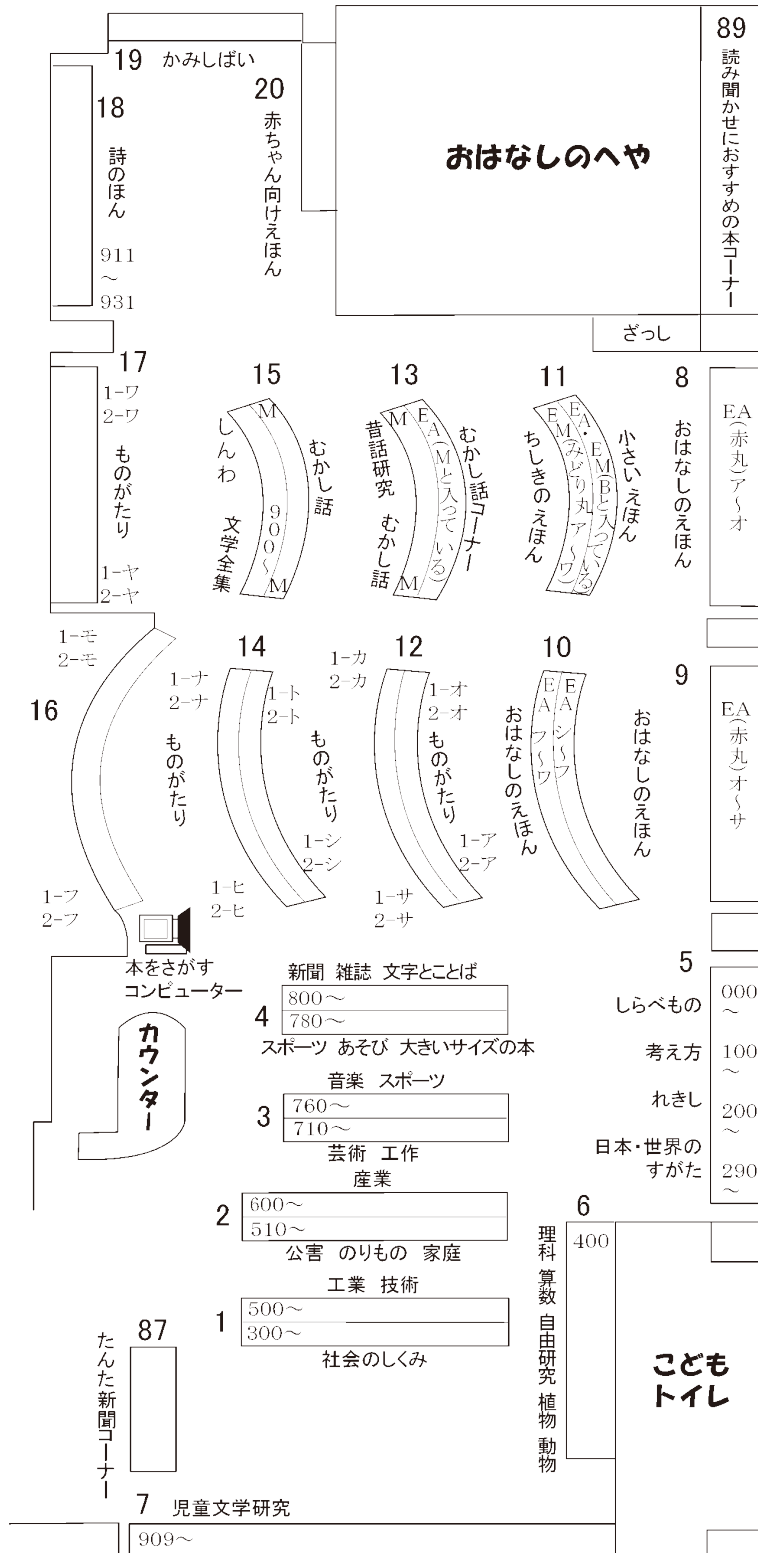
19 かみしばい

20 赤ちゃん向けえほん

18 詩のほん 911〜931

おはなしのへや

89 読み聞かせにおすすめの本コーナー

ざっし

17 1-ワ 2-ワ ものがたり 1-ヤ 2-ヤ

15 M しんわ むかし話 900〜M 文学全集

13 M 昔話研究 むかし話 M EA（Mと入っている） むかし話コーナー

11 EM（みどり丸ア〜ワ） ちしきのえほん EA・EM（Bと入っている） 小さいえほん

8 おはなしのえほん EA（赤丸）ア〜オ

1-モ 2-モ

16 1-フ 2-フ

14 1-ナ 2-ナ ものがたり 1-ト 2-ト ものがたり 1-シ 2-シ 1-ヒ 2-ヒ

1-カ 2-カ

12 1-オ 2-オ ものがたり 1-ア 2-ア 1-サ 2-サ

10 EA フ〜ワ おはなしのえほん EA シ〜フ おはなしのえほん

9 EA（赤丸）オ〜サ

本をさがすコンピューター

カウンター

4 新聞 雑誌 文字とことば 800〜 780〜 スポーツ あそび 大きいサイズの本

3 音楽 スポーツ 760〜 710〜 芸術 工作

2 産業 600〜 510〜 公害 のりもの 家庭

1 工業 技術 500〜 300〜 社会のしくみ

5 しらべもの 000〜 考え方 100〜 れきし 200〜 日本・世界のすがた 290〜

6 400 理科 算数 自由研究 植物 動物

こどもトイレ

87 たんた新聞コーナー

7 児童文学研究 909〜